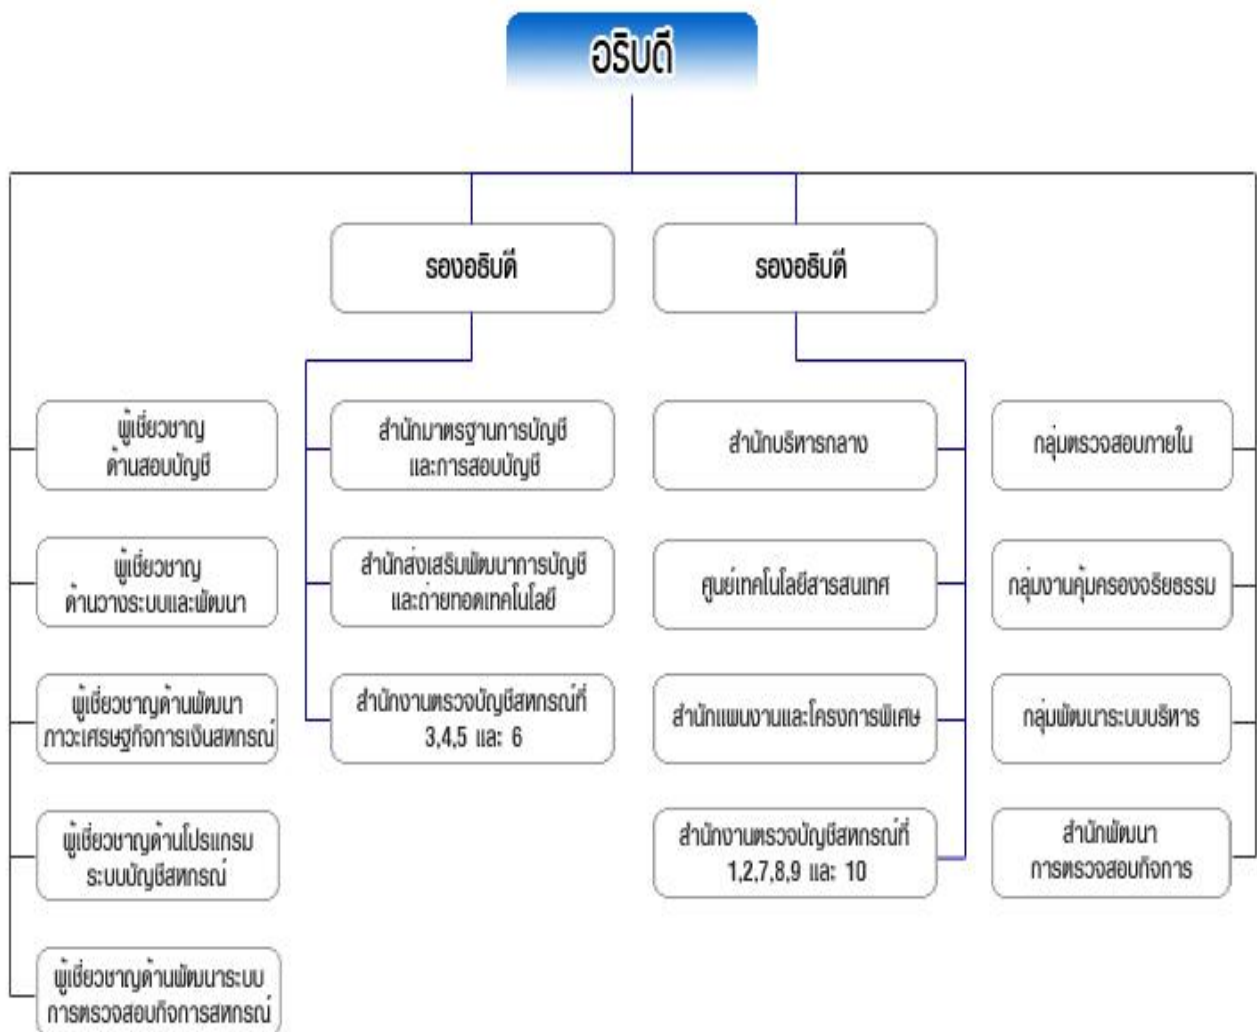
อธิบดี

รองอธิบดี

รองอธิบดี

ผู้เชี่ยวชาญ ด้านสอบบัญชี

ผู้เชี่ยวชาญ ด้านวางระบบและพัฒนา

ผู้เชี่ยวชาญด้านพัฒนา ภาวะเศรษฐกิจการเงินสหกรณ์

ผู้เชี่ยวชาญด้านโปรแกรม ระบบบัญชีสหกรณ์

ผู้เชี่ยวชาญด้านพัฒนาระบบ การตรวจสอบกิจการสหกรณ์

สำนักมาตรฐานการบัญชี และการสอบบัญชี

สำนักส่งเสริมพัฒนาการบัญชี และถ่ายทอดเทคโนโลยี

สำนักงานตรวจบัญชีสหกรณ์ที่ 3,4,5 และ 6

สำนักบริหารกลาง

ศูนย์เทคโนโลยีสารสนเทศ

สำนักแผนงานและโครงการพิเศษ

สำนักงานตรวจบัญชีสหกรณ์ที่ 1,2,7,8,9 และ 10

กลุ่มตรวจสอบภายใน

กลุ่มงานคุ้มครองจริยธรรม

กลุ่มพัฒนาระบบบริหาร

สำนักพัฒนา การตรวจสอบกิจการ